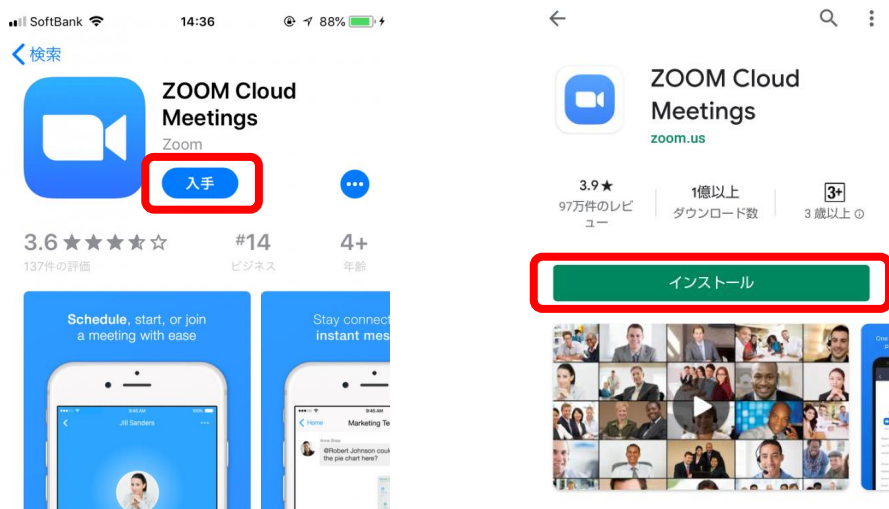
SoftBank 14:36 88%

検索

ZOOM Cloud Meetings

Zoom

入手

3.6 ★★★★☆
137件の評価

#14
ビジネス

4+
年齢

Schedule, start, or join a meeting with ease

Jill Sanders

Stay connect instant mes

Home Marketing Te

@Robert Johnson coul the pie chart here?

ZOOM Cloud Meetings

zoom.us

3.9★
97万件のレビュー

1億以上
ダウンロード数

3+
3 歳以上

インストール